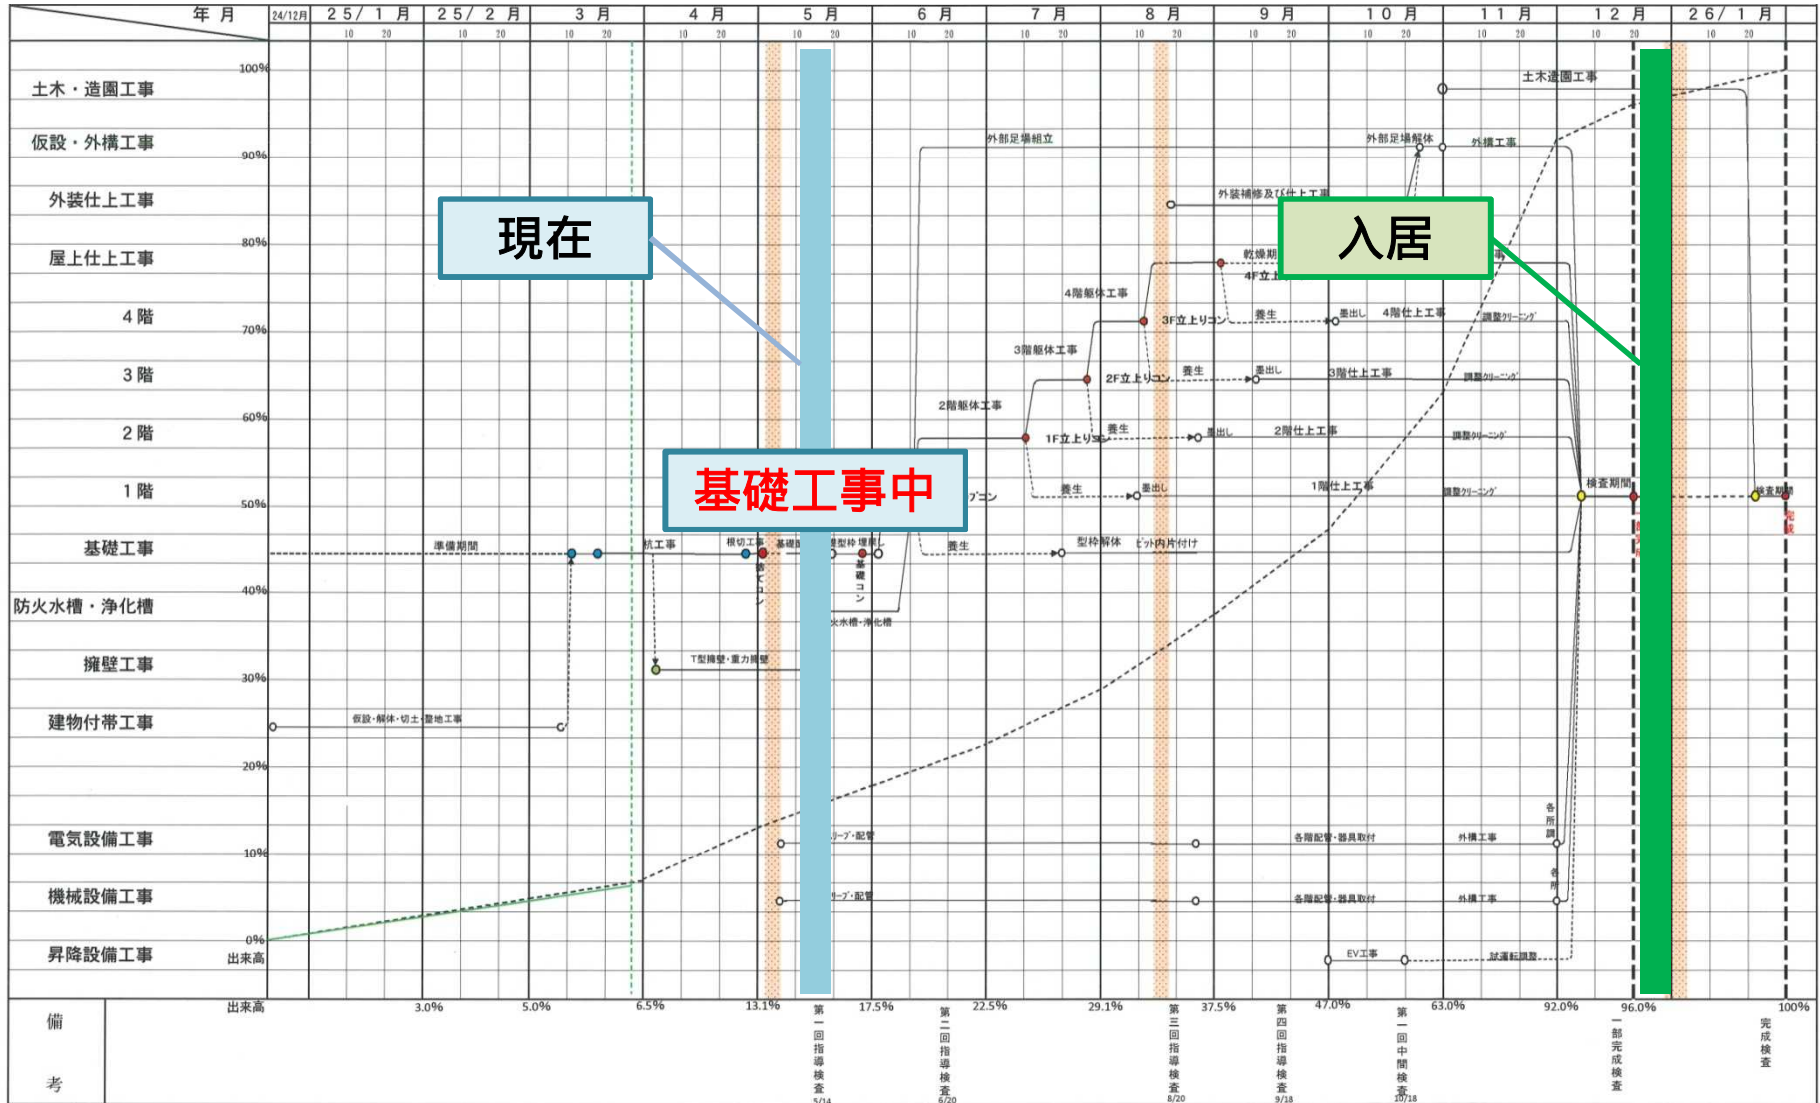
年 月 | 24/12月 | 25/1月 | 25/2月 | 3月 | 4月 | 5月 | 6月 | 7月 | 8月 | 9月 | 10月 | 11月 | 12月 | 26/1月

10 20 10 20 10 20 10 20 10 20 10 20 10 20 10 20 10 20 10 20 10 20 10 20 10 20

土木・造園工事
仮設・外構工事
外装仕上工事
屋上仕上工事
4階
3階
2階
1階
基礎工事
防火水槽・浄化槽
擁壁工事
建物付帯工事
電気設備工事
機械設備工事
昇降設備工事

100%
90%
80%
70%
60%
50%
40%
30%
20%
10%
0%
出来高

現在

入居

基礎工事中

土木造園工事
外部足場組立
外部足場解体
外構工事
外装補修及び仕上工事
乾燥期
4F立上
4階躯体工事
3F立上りコン
養生
墨出し
4階仕上工事
調整クリーニング
3階躯体工事
2F立上りコン
養生
墨出し
3階仕上工事
調整クリーニング
2階躯体工事
1F立上りコン
養生
墨出し
2階仕上工事
調整クリーニング
コン
養生
墨出し
1階仕上工事
調整クリーニング
検査期間
検査期間
準備期間
杭工事
根切工事
基礎
型枠
埋戻し
養生
型枠解体
ピット内片付け
基礎コン
火水槽・浄化槽
T型擁壁・重力擁壁
仮設・解体・切土・盛地工事
スリーブ・配管
各階配管・器具取付
外構工事
各所調
スリーブ・配管
各階配管・器具取付
外構工事
各所
EV工事
試運転調整

備考

出来高 3.0% 5.0% 6.5% 13.1% 17.5% 22.5% 29.1% 37.5% 47.0% 63.0% 92.0% 96.0% 100%

第一回指導検査 5/14
第二回指導検査 6/20
第三回指導検査 8/20
第四回指導検査 9/18
第一回中間検査 10/18
一部完成検査
完成検査